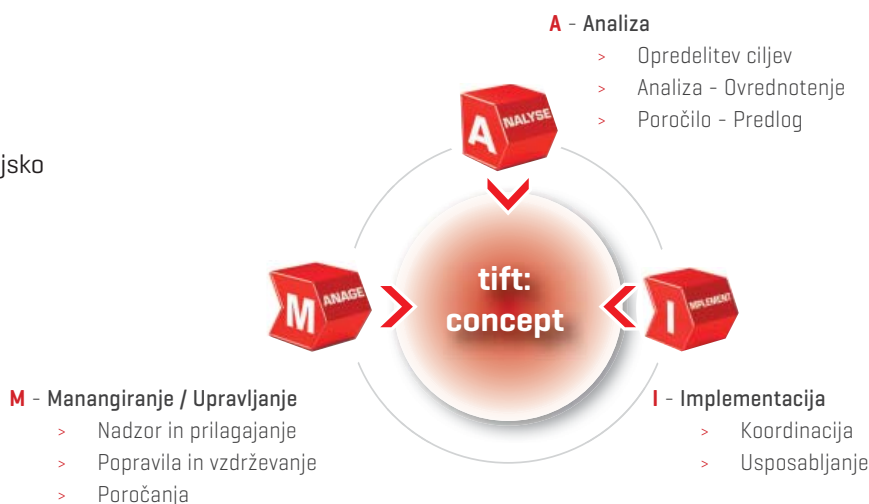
jsko

A - Analiza
> Opredelitev ciljev
> Analiza - Ovrednotenje
> Poročilo - Predlog

A NALYSE

M ANAGE

tift: concept

I MPLEMENT

M - Manangiranje / Upravljanje
> Nadzor in prilagajanje
> Popravila in vzdrževanje
> Poročanja

I - Implementacija
> Koordinacija
> Usposabljanje